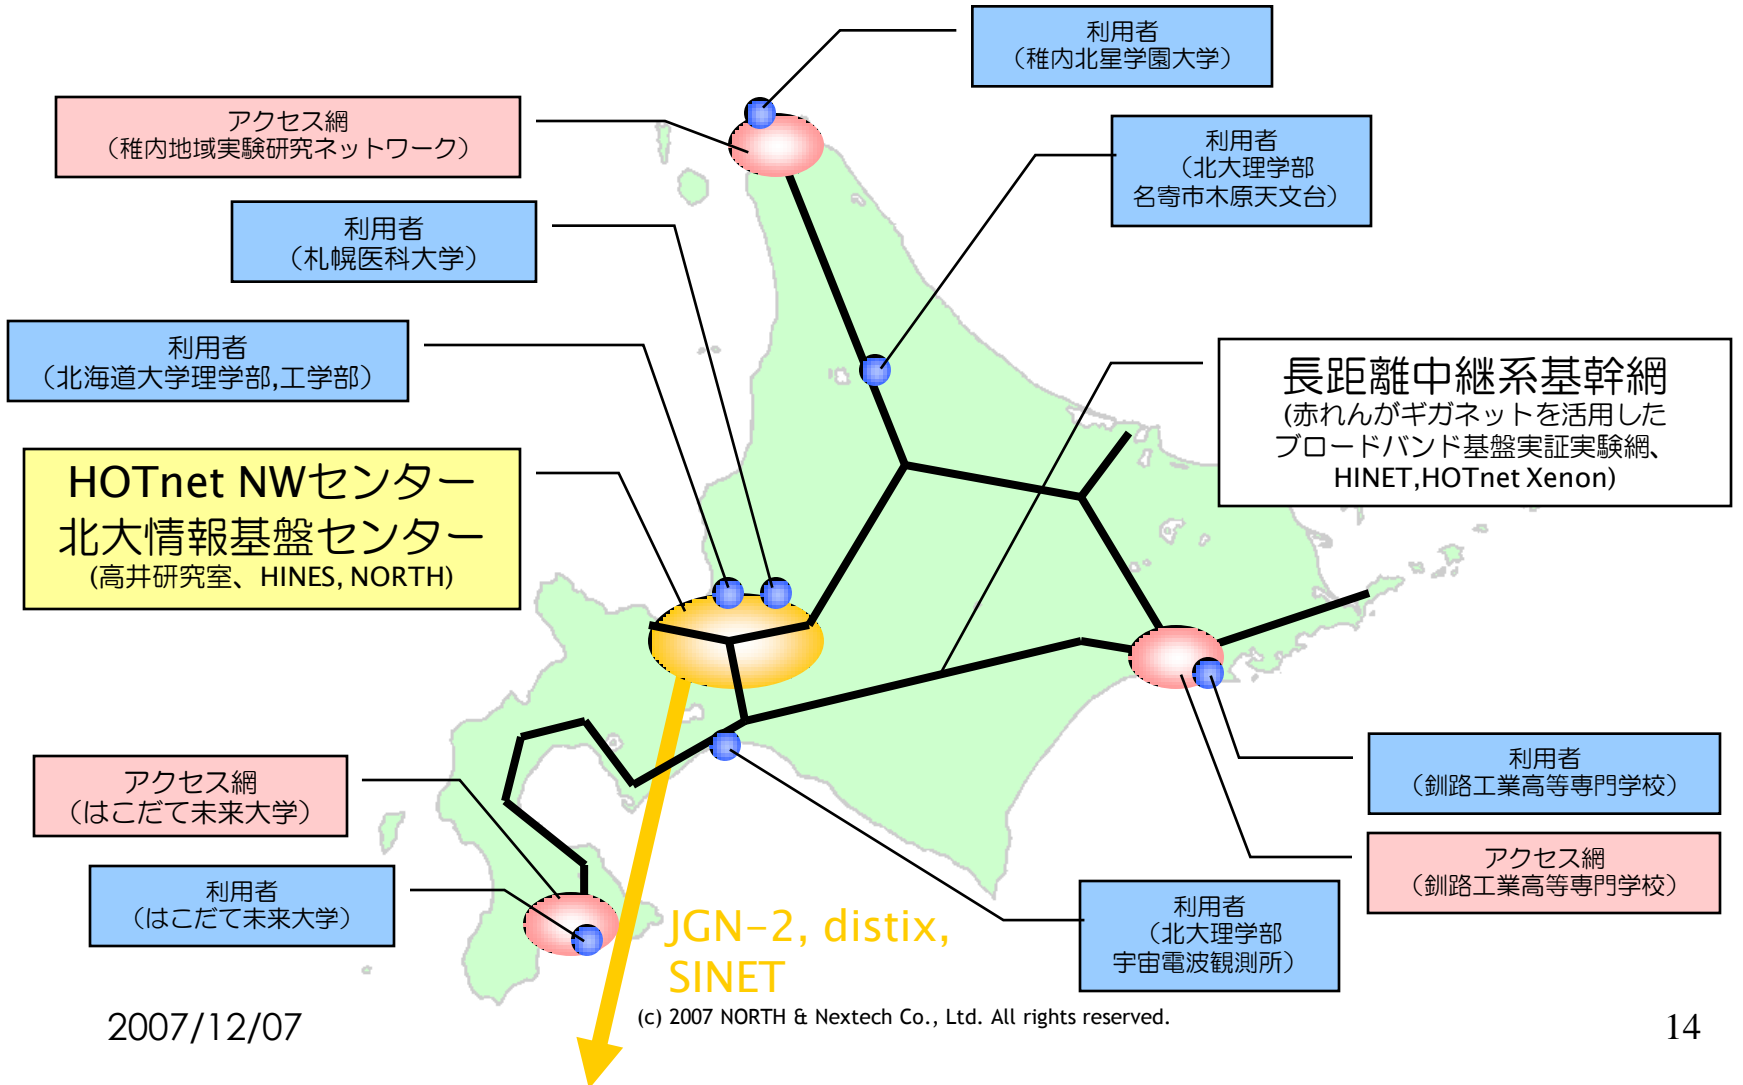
利用者
（稚内北星学園大学）

アクセス網
（稚内地域実験研究ネットワーク）

利用者
（北大理学部
名寄市木原天文台）

利用者
（札幌医科大学）

利用者
（北海道大学理学部,工学部）

長距離中継系基幹網
(赤れんがギガネットを活用した
ブロードバンド基盤実証実験網、
HINET,HOTnet Xenon)

HOTnet NWセンター
北大情報基盤センター
(高井研究室、HINES, NORTH)

アクセス網
（はこだて未来大学）

利用者
（はこだて未来大学）

利用者
（釧路工業高等専門学校）

アクセス網
（釧路工業高等専門学校）

利用者
（北大理学部
宇宙電波観測所）

JGN−2, distix,
SINET

2007/12/07

(c) 2007 NORTH & Nextech Co., Ltd. All rights reserved.

14